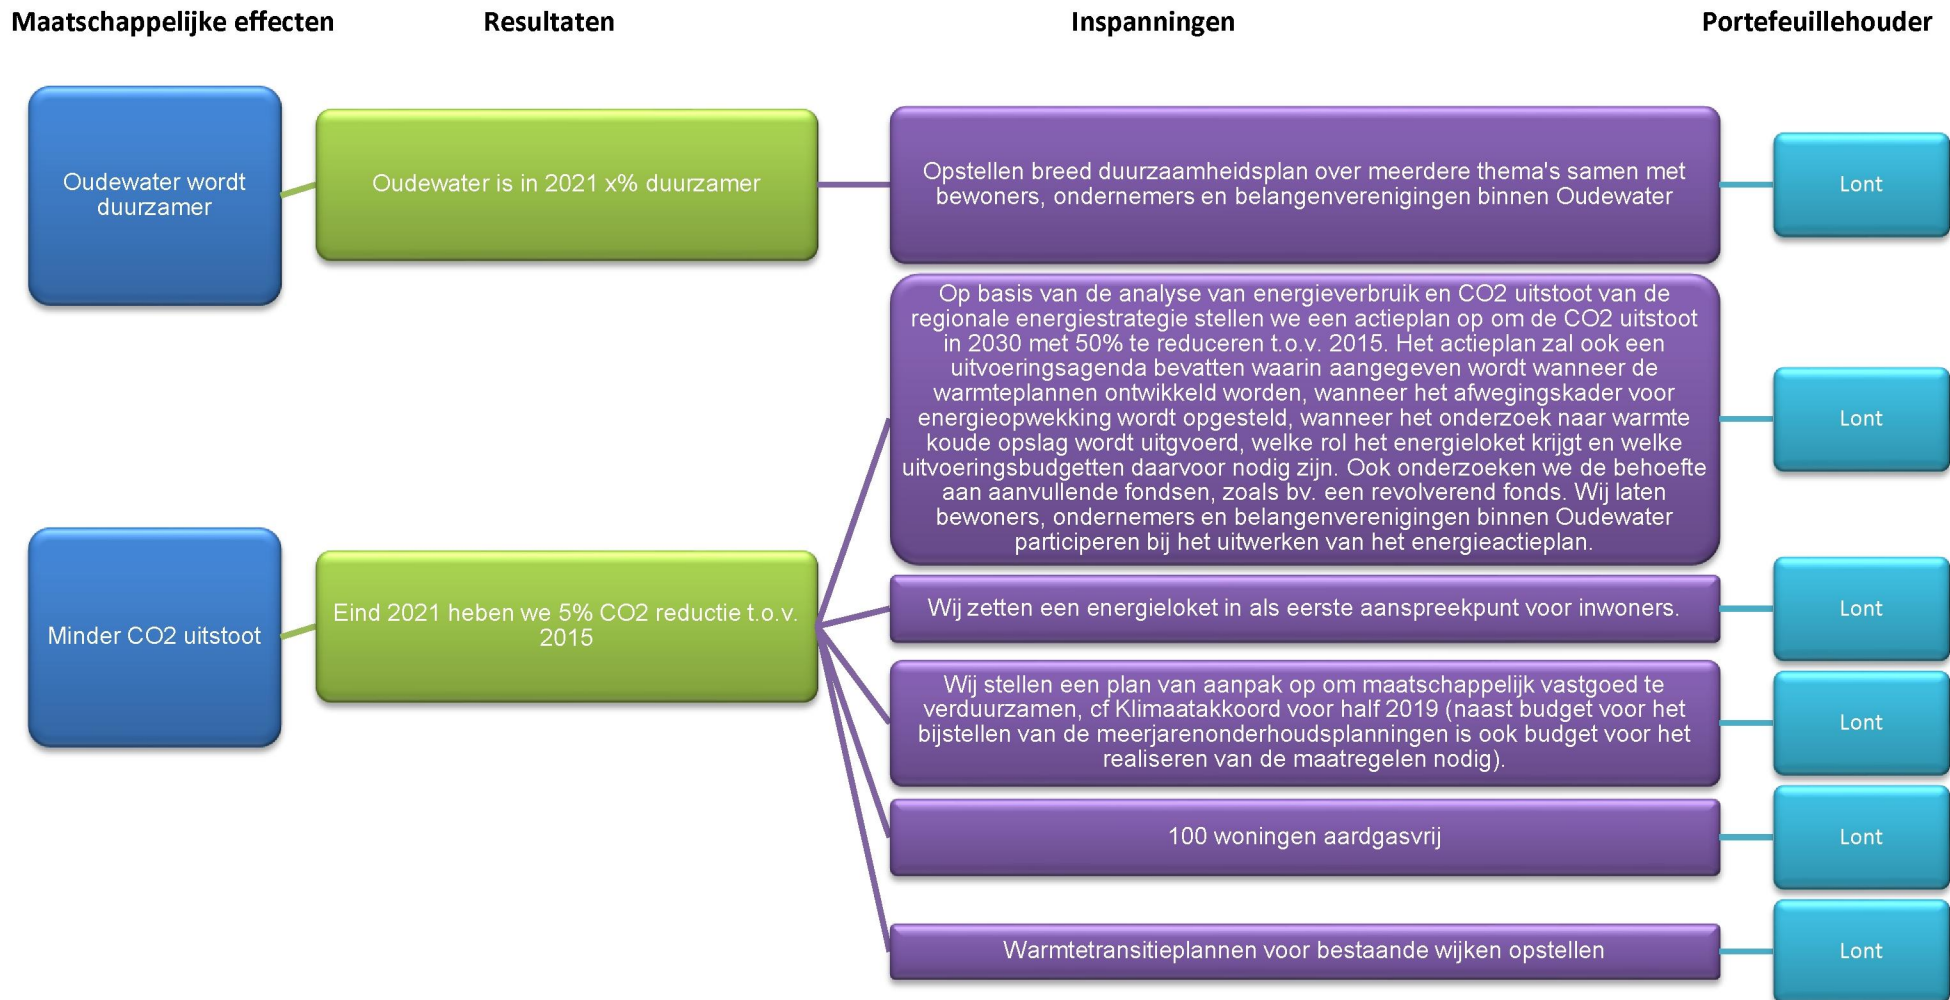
Maatschappelijke effecten

Resultaten

Inspanningen

Portefeuillehouder

Oudewater wordt duurzamer

Oudewater is in 2021 x% duurzamer

Opstellen breed duurzaamheidsplan over meerdere thema's samen met bewoners, ondernemers en belangenverenigingen binnen Oudewater

Lont

Op basis van de analyse van energieverbruik en CO2 uitstoot van de regionale energiestrategie stellen we een actieplan op om de CO2 uitstoot in 2030 met 50% te reduceren t.o.v. 2015. Het actieplan zal ook een uitvoeringsagenda bevatten waarin aangegeven wordt wanneer de warmteplannen ontwikkeld worden, wanneer het afwegingskader voor energieopwekking wordt opgesteld, wanneer het onderzoek naar warmte koude opslag wordt uitgvoerd, welke rol het energieloket krijgt en welke uitvoeringsbudgetten daarvoor nodig zijn. Ook onderzoeken we de behoefte aan aanvullende fondsen, zoals bv. een revolverend fonds. Wij laten bewoners, ondernemers en belangenverenigingen binnen Oudewater participeren bij het uitwerken van het energieactieplan.

Lont

Minder CO2 uitstoot

Eind 2021 heben we 5% CO2 reductie t.o.v. 2015

Wij zetten een energieloket in als eerste aanspreekpunt voor inwoners.

Lont

Wij stellen een plan van aanpak op om maatschappelijk vastgoed te verduurzamen, cf Klimaatakkoord voor half 2019 (naast budget voor het bijstellen van de meerjarenonderhoudsplanningen is ook budget voor het realiseren van de maatregelen nodig).

Lont

100 woningen aardgasvrij

Lont

Warmtetransitieplannen voor bestaande wijken opstellen

Lont